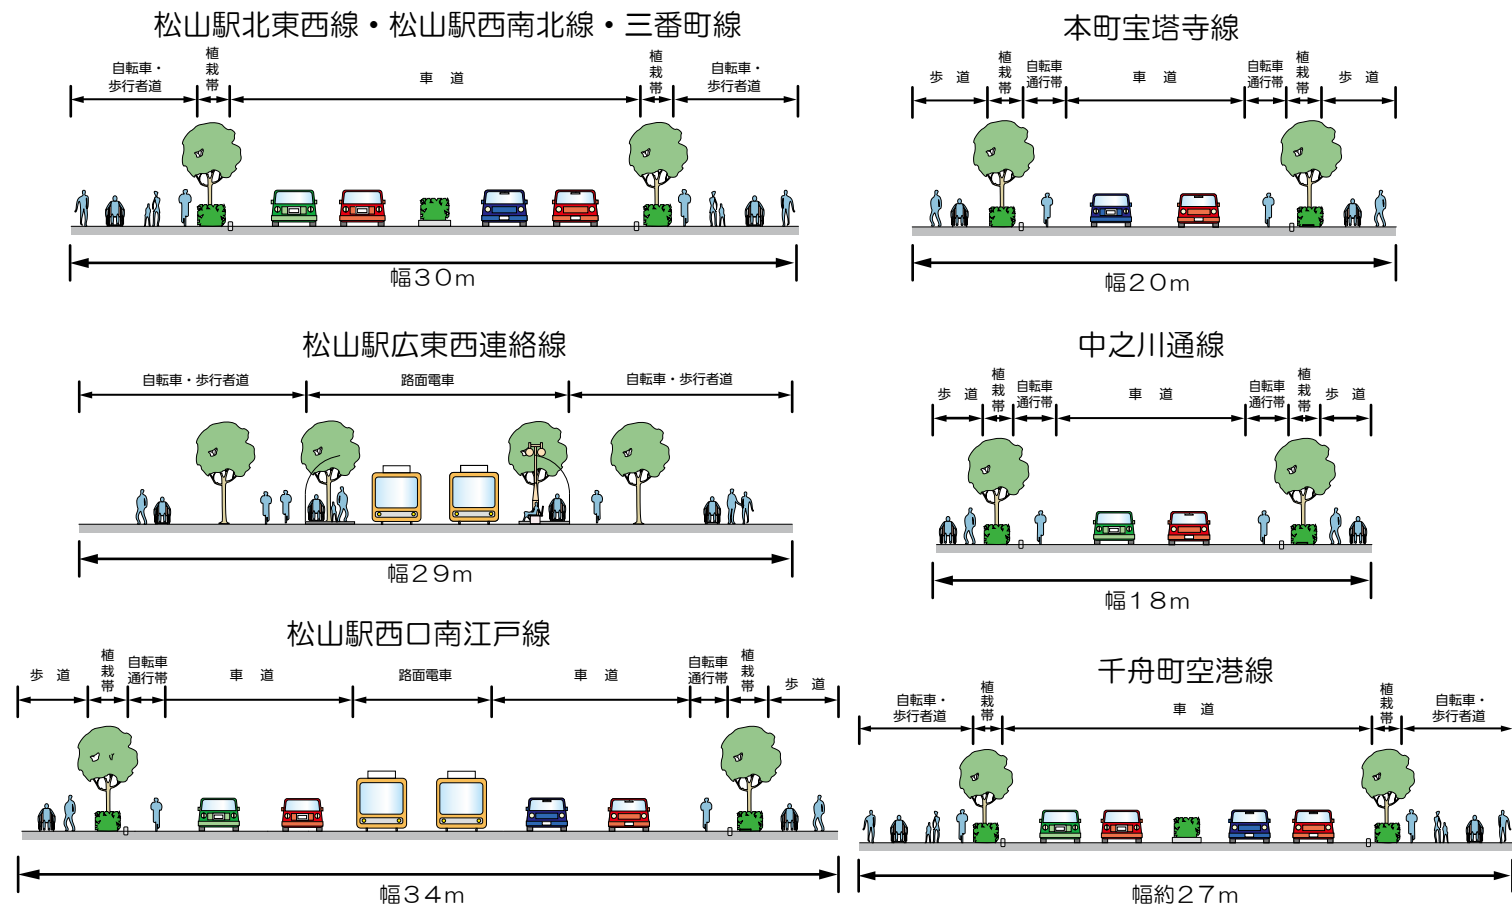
松山駅北東西線・松山駅西南北線・三番町線

自転車・歩行者道 植栽帯 車道 植栽帯 自転車・歩行者道

幅30m

本町宝塔寺線

歩道 植栽帯 自転車通行帯 車道 自転車通行帯 植栽帯 歩道

幅20m

松山駅広東西連絡線

自転車・歩行者道 路面電車 自転車・歩行者道

幅29m

中之川通線

歩道 植栽帯 自転車通行帯 車道 自転車通行帯 植栽帯 歩道

幅18m

松山駅西口南江戸線

歩道 植栽帯 自転車通行帯 車道 路面電車 車道 自転車通行帯 植栽帯 歩道

幅34m

千舟町空港線

自転車・歩行者道 植栽帯 車道 植栽帯 自転車・歩行者道

幅約27m